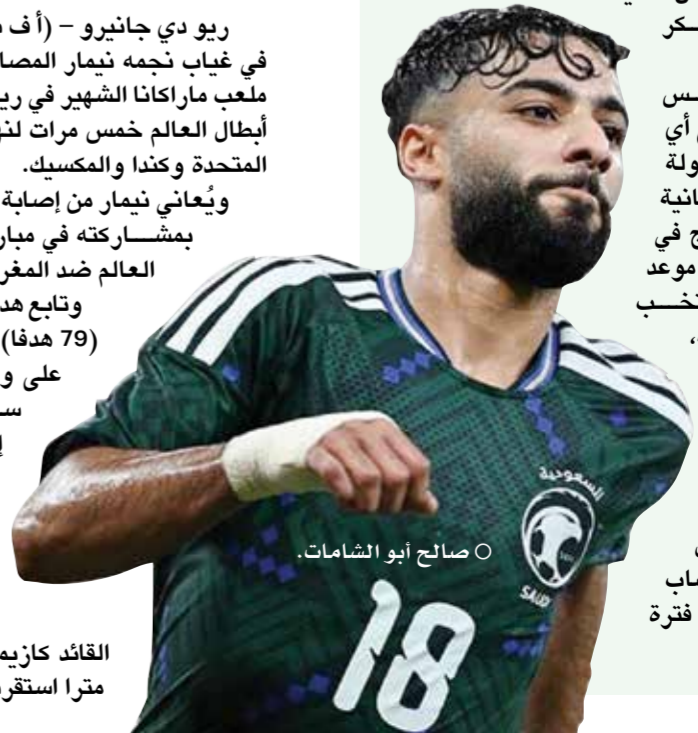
ريو دي جانيرو – (أ ف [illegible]
في غياب نجمه نيمار المصا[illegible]
ملعب ماراكانا الشهير في ري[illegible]
أبطال العالم خمس مرات لن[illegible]
المتحدة وكندا والمكسيك.
ويُعاني نيمار من إصابة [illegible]
بمشـــاركته في مبار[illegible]
العالم ضد المغر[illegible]
وتابع هد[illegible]
(79 هدفا) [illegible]
على و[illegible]
س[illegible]
إ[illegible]

القائد كازيم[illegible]
مترا استقر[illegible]

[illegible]كر
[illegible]س
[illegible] أي
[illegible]ولة
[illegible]انية
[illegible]ج في
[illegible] موعد
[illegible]خب
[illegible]اب
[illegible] فترة

السعودية
SAUDI
18

○ صالح أبو الشامات.